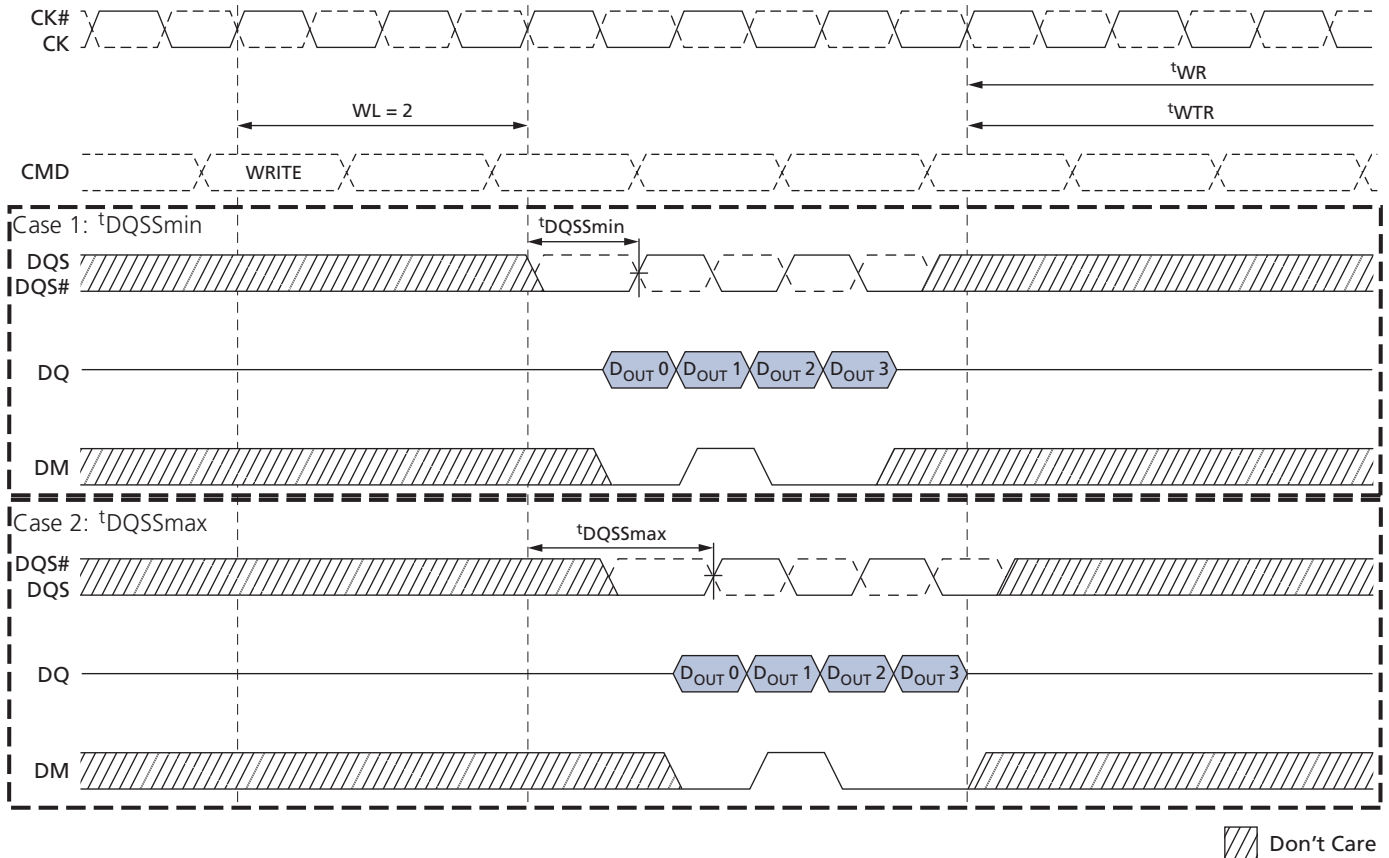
CK#
CK

$^{t}$WR

$^{t}$WTR

WL = 2

CMD

WRITE

Case 1: $^{t}$DQSSmin

$^{t}$DQSSmin

DQS
DQS#

DQ

$D_{OUT}$ 0 $D_{OUT}$ 1 $D_{OUT}$ 2 $D_{OUT}$ 3

DM

Case 2: $^{t}$DQSSmax

$^{t}$DQSSmax

DQS#
DQS

DQ

$D_{OUT}$ 0 $D_{OUT}$ 1 $D_{OUT}$ 2 $D_{OUT}$ 3

DM

Don't Care